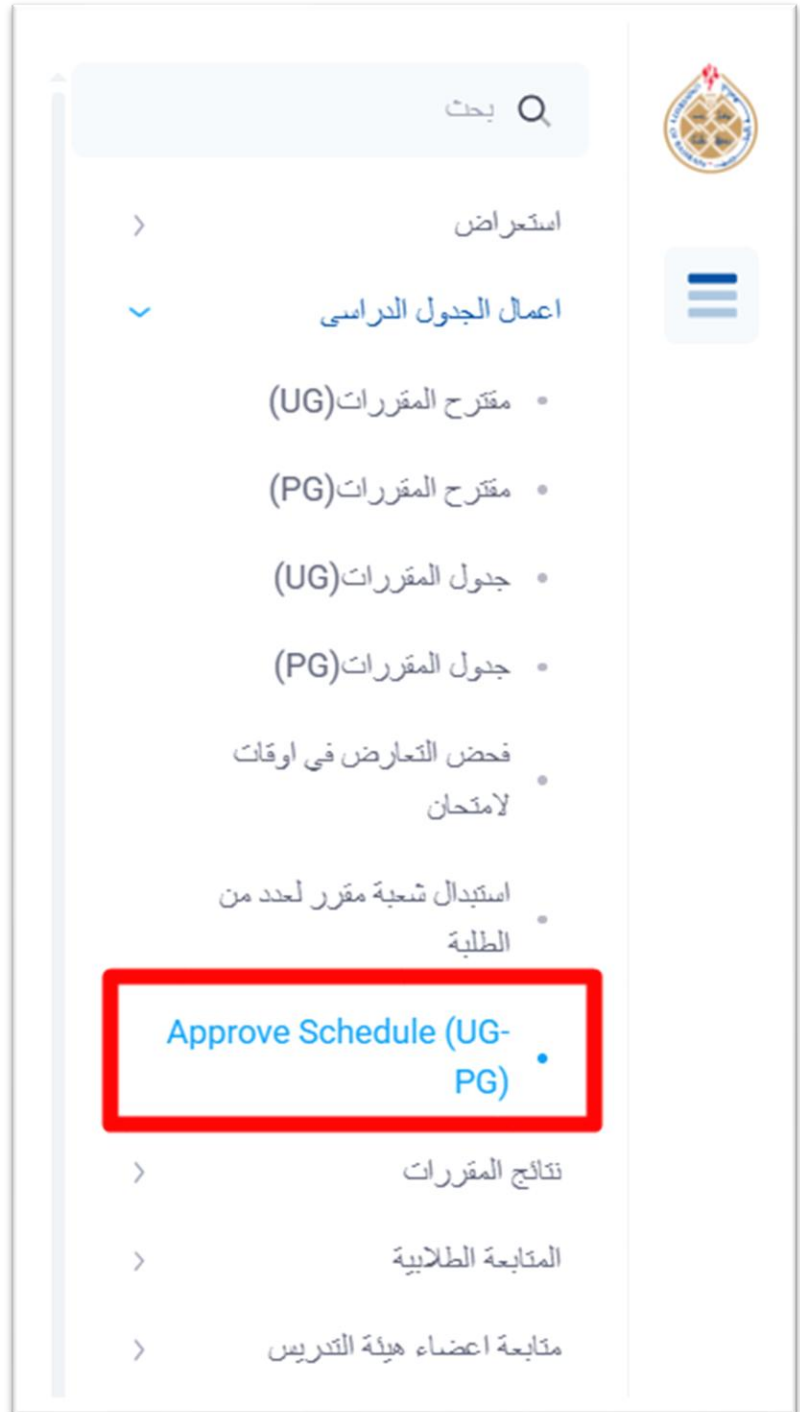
بحث

استعراض

اعمال الجدول الدراسى

مقترح المقررات(UG)

مقترح المقررات(PG)

جدول المقررات(UG)

جدول المقررات(PG)

فحص التعارض في اوقات لامتحان

استبدال شعبة مقرر لعدد من الطلبة

Approve Schedule (UG-PG)

نتائج المقررات

المتابعة الطلابية

متابعة اعضاء هيئة التدريس